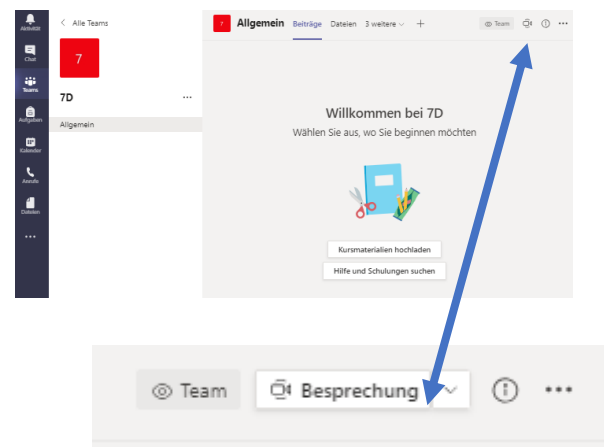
Aktivität
Chat
Teams
Aufgaben
Kalender
Anrufe
Dateien
...

< Alle Teams
7
7D ...
Allgemein

7 Allgemein Beiträge Dateien 3 weitere + Team ...

Willkommen bei 7D
Wählen Sie aus, wo Sie beginnen möchten

Kursmaterialien hochladen
Hilfe und Schulungen suchen

Team Besprechung ...